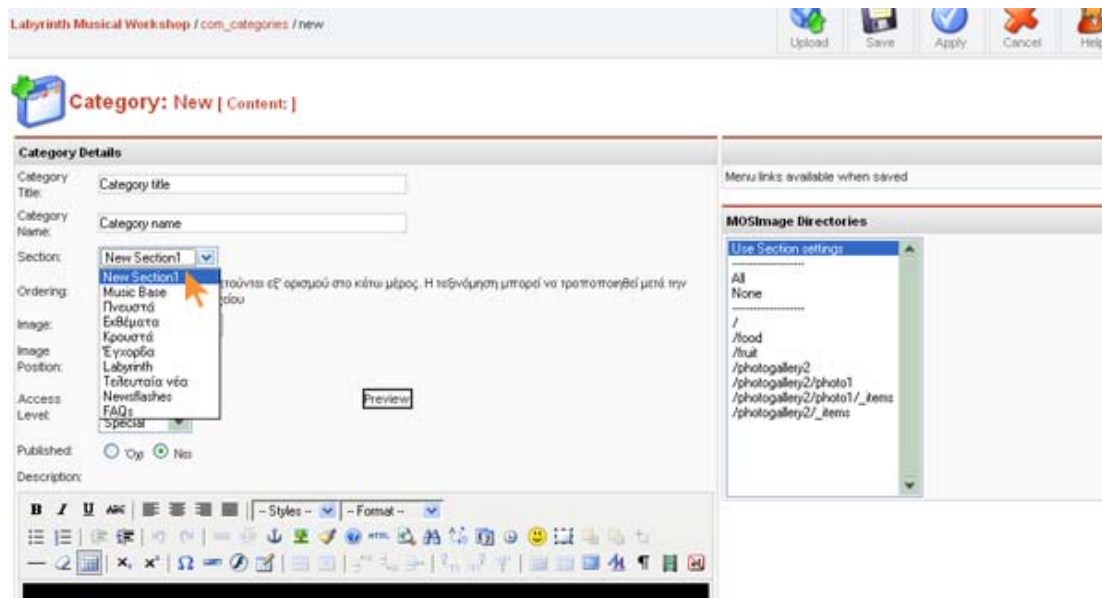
Labyrinth Musical Workshop / com_categories / new

Upload Save Apply Cancel Help

Category: New [ Content: ]

Category Details

Category Title: Category title

Category Name: Category name

Section: New Section1

New Section1
Music Base
Πνευστά
Εκθέματα
Κρουστά
Έγχορδα
Labyrinth
Τελευταία νέα
Newsflashes
FAQs

Ordering: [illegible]τούνται εξ' ορισμού στο κάτω μέρος. Η ταξινόμηση μπορεί να τροποποιηθεί μετά την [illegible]ιου

Image:

Image Position:

Access Level: Special

Preview

Published: Όχι Ναι

Description:

- Styles - - Format -

Menu links available when saved

MOSImage Directories

Use Section settings
-----------------
All
None
-----------------
/
/food
/fruit
/photogallery2
/photogallery2/photo1
/photogallery2/photo1/_items
/photogallery2/_items